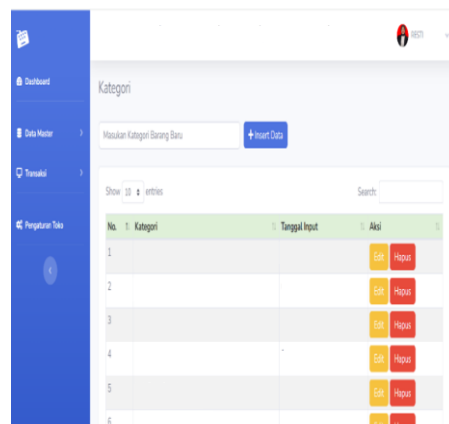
Dashboard

Data Master

Transaksi

Pengaturan Toko

Kategori

Masukan Kategori Barang Baru

+ Insert Data

Show 10 entries

Search:

| No. | Kategori | Tanggal Input | Aksi |
|---|---|---|---|
| 1 | | | Edit Hapus |
| 2 | | | Edit Hapus |
| 3 | | | Edit Hapus |
| 4 | | | Edit Hapus |
| 5 | | | Edit Hapus |
| 6 | | | Edit Hapus |